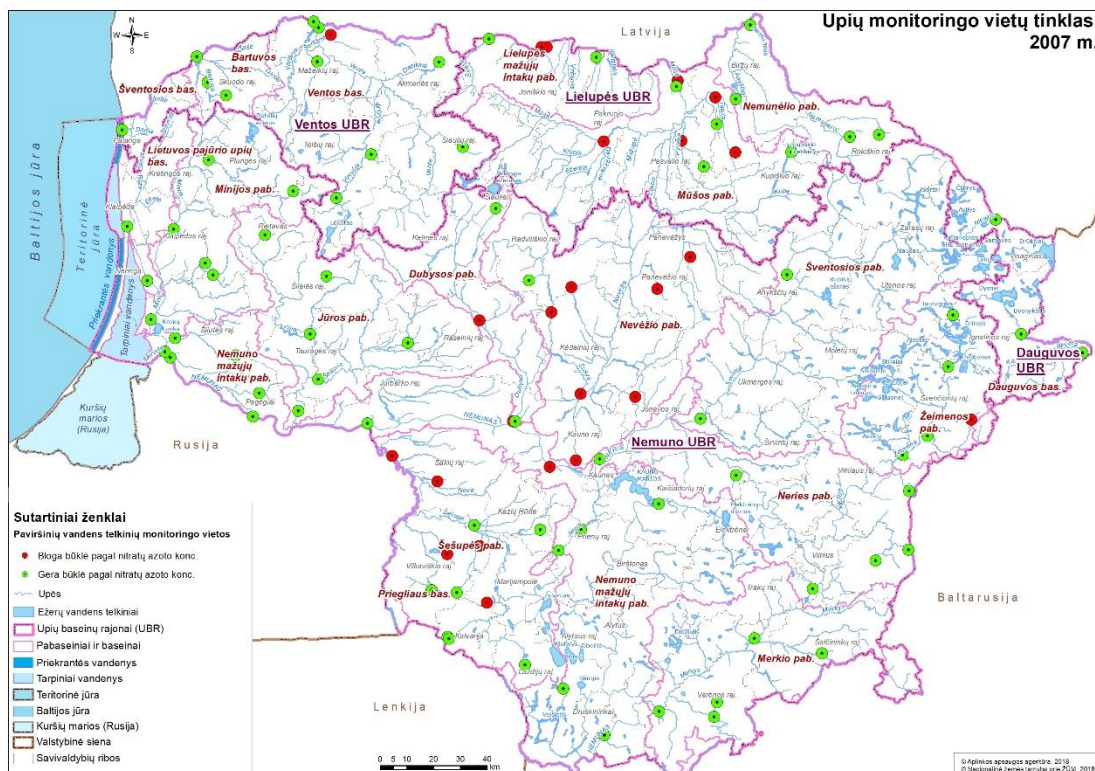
Upių monitoringo vietų tinklas
2007 m.

N
W E
S

Latvija
Lielupės mažųjų intakų pab.
Bartuvos bas.
Šventosios bas.
Ventos bas.
Ventos UBR
Lielupės UBR
Nemunėlio pab.
Lietuvos pajūrio upių bas.
Minijos pab.
Mūšos pab.
Baltijos jūra
Teritorinė jūra
Priekrantės vandenys
Tarpiniai vandenys
Šventosios pab.
Dubysos pab.
Jūros pab.
Nevėžio pab.
Nemuno mažųjų intakų pab.
Dauguvos UBR
Dauguvos bas.
Žeimenos pab.
Kuršių marios (Rusija)
Rusija
Nemuno UBR
Neries pab.
Šešupės pab.
Prieglaus bas.
Nemuno mažųjų intakų pab.
Baltarusija
Merkio pab.
Lenkija

Mažeikių raj.
Akmenės raj.
Joniškio raj.
Biržų raj.
Skuodo raj.
Pasvalio raj.
Pakruojo raj.
Palanga
Telšių raj.
Šiaulių raj.
Pasvalys
Plungės raj.
Kretingos raj.
Kupiškio raj.
Rokiškio raj.
Klaipėda
Šiauliai
Klaipėdos raj.
Radviliškio raj.
Panevėžys
Rietavas
Kelmės raj.
Zarasų raj.
Panevėžio raj.
Neringa
Šilalės raj.
Anykščių raj.
Utenos raj.
Šilutės raj.
Raseinių raj.
Kėdainių raj.
Tauragės raj.
Molėtų raj.
Pagėgiai
Jurbarko raj.
Ukmergės raj.
Jonavos raj.
Širvintų raj.
Kauno raj.
Šakių raj.
Kaunas
Kaišiadorių raj.
Vilniaus raj.
Kazlų Rūda
Prienų raj.
Elektrėnai
Vilkaviškio raj.
Birštonas
Marijampolė
Vilnius
Trakų raj.
Kalvarija
Alytus
Šalčininkų raj.
Lazdijų raj.
Varėnos raj.
Druskininkai
Nemunas
Nova
Neris

Sutartiniai ženklai
Paviršinių vandens telkinių monitoringo vietos
Bloga būklė pagal nitratų azoto konc.
Gera būklė pagal nitratų azoto konc.
Upės
Ežerų vandens telkiniai
Upių baseinų rajonai (UBR)
Pabaseiniai ir baseinai
Priekrantės vandenys
Tarpiniai vandenys
Teritorinė jūra
Baltijos jūra
Kuršių marios (Rusija)
Valstybinė siena
Savivaldybių ribos

0 5 10 20 30 40 km

© Aplinkos apsaugos agentūra, 2018
© Nacionalinė žemės tarnyba prie ŽŪM, 2018